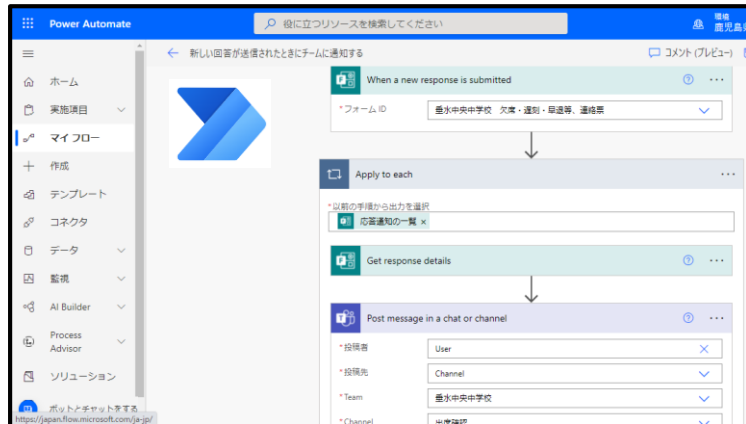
Power Automate
役に立つリソースを検索してください
環境
鹿児島

ホーム
実施項目
マイ フロー
作成
テンプレート
コネクタ
データ
監視
AI Builder
Process Advisor
ソリューション
ボットとチャットをする
https://japan.flow.microsoft.com/ja-jp/

新しい回答が送信されたときにチームに通知する
コメント (プレビュー)

When a new response is submitted
* フォーム ID
垂水中央中学校　欠席・遅刻・早退等，連絡票

Apply to each
* 以前の手順から出力を選択
応答通知の一覧 ×

Get response details

Post message in a chat or channel
* 投稿者
User
* 投稿先
Channel
* Team
垂水中央中学校
* Channel
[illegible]